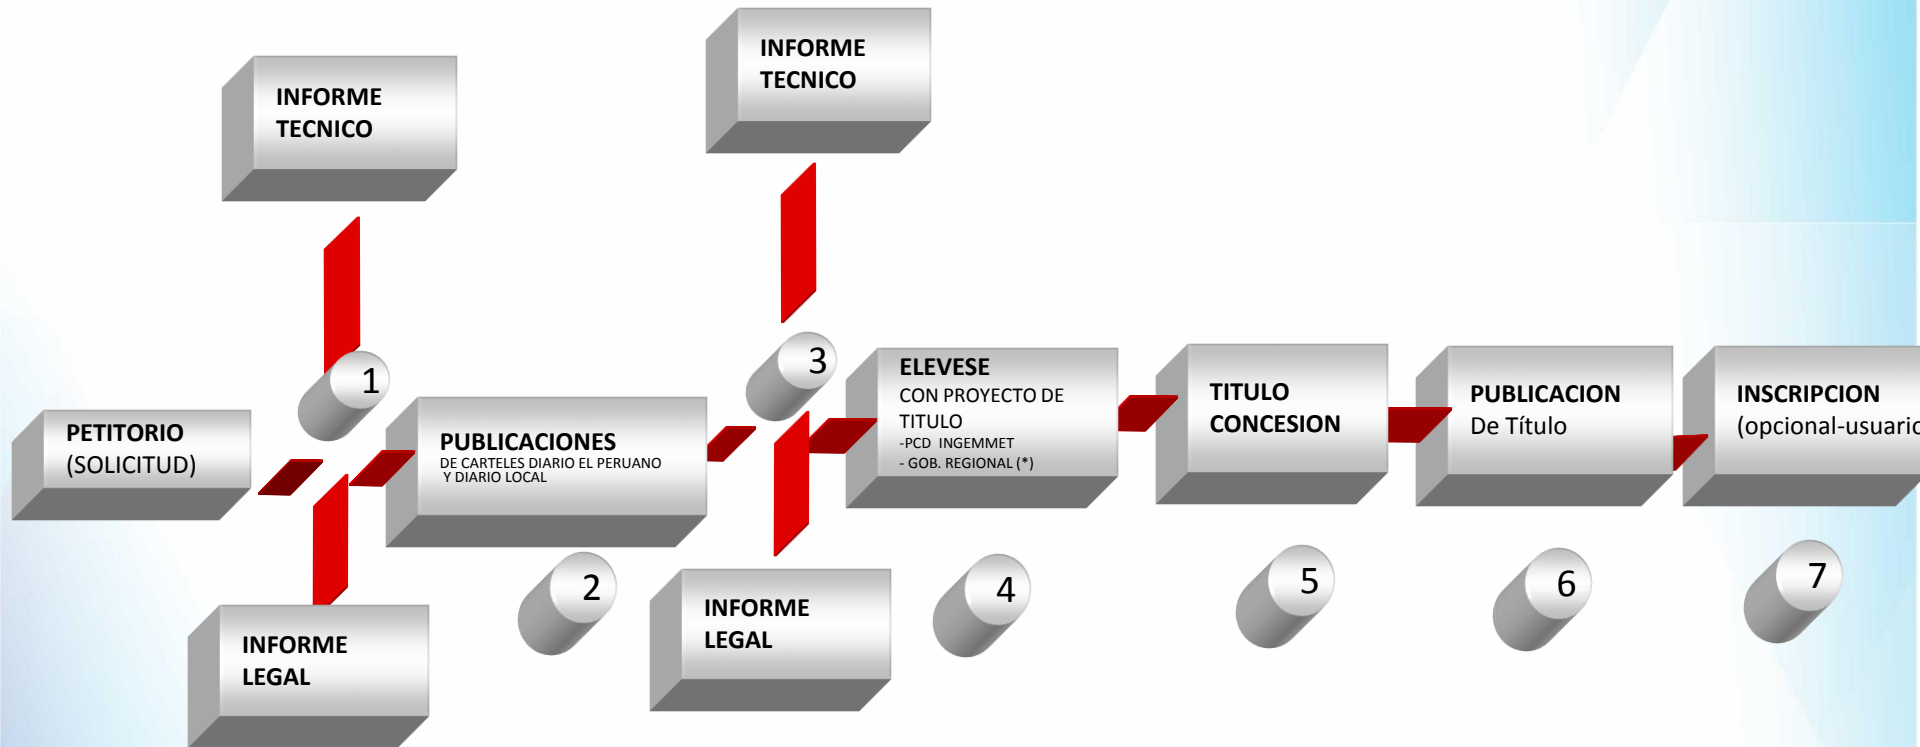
INFORME TECNICO

INFORME TECNICO

1

3

PETITORIO (SOLICITUD)

PUBLICACIONES
DE CARTELES DIARIO EL PERUANO Y DIARIO LOCAL

ELEVESE
CON PROYECTO DE TITULO
-PCD INGEMMET
- GOB. REGIONAL (*)

TITULO CONCESION

PUBLICACION
De Título

INSCRIPCION
(opcional-usuari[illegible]

2

INFORME LEGAL

4

5

6

7

INFORME LEGAL